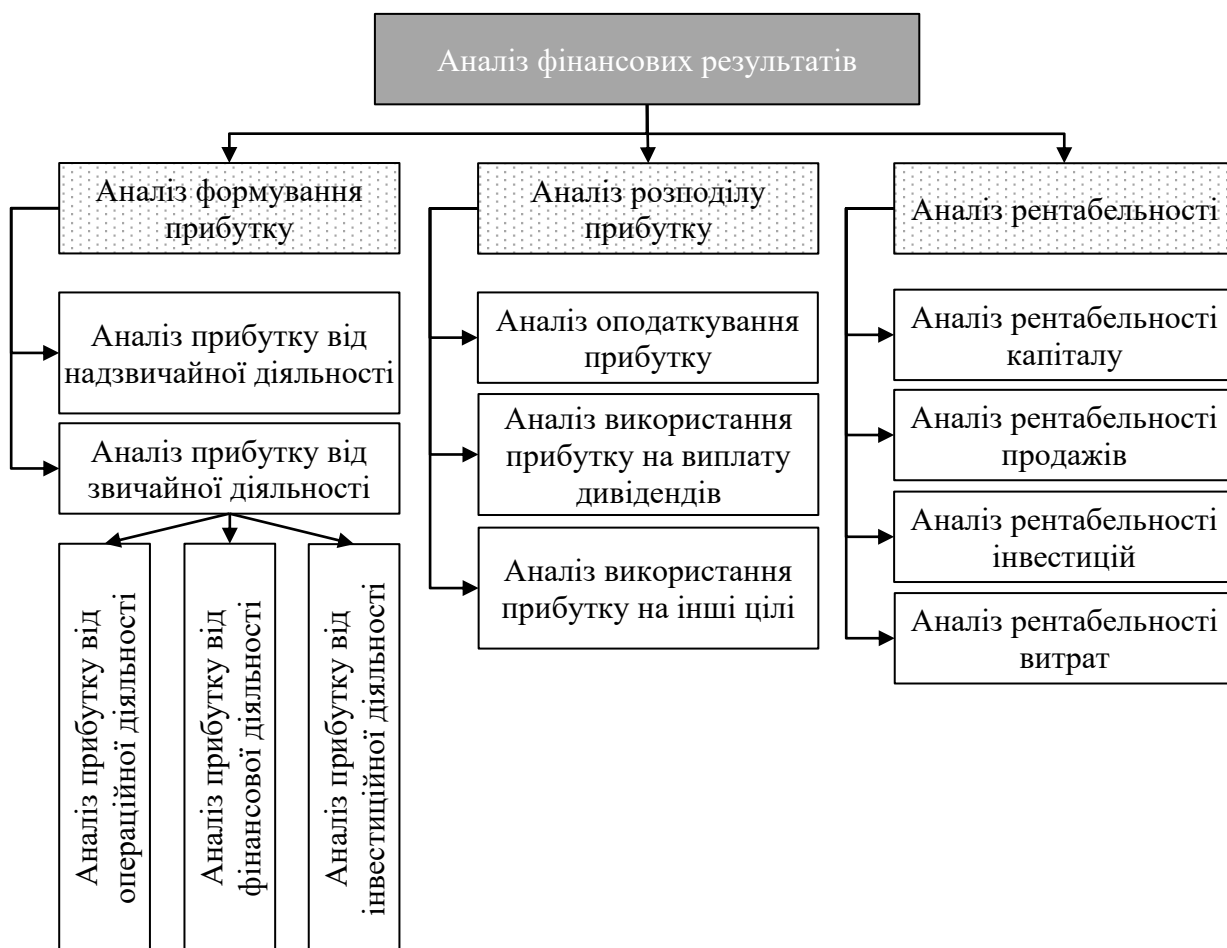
Аналіз фінансових результатів

Аналіз формування прибутку

Аналіз прибутку від надзвичайної діяльності

Аналіз прибутку від звичайної діяльності

Аналіз прибутку від операційної діяльності

Аналіз прибутку від фінансової діяльності

Аналіз прибутку від інвестиційної діяльності

Аналіз розподілу прибутку

Аналіз оподаткування прибутку

Аналіз використання прибутку на виплату дивідендів

Аналіз використання прибутку на інші цілі

Аналіз рентабельності

Аналіз рентабельності капіталу

Аналіз рентабельності продажів

Аналіз рентабельності інвестицій

Аналіз рентабельності витрат